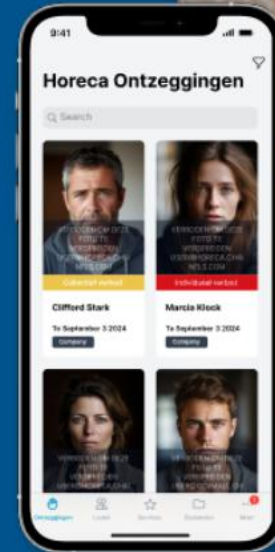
9:41

Horeca Ontzeggingen

Search

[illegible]

Collectief verbod

Clifford Stark

To September 3 2024

Company

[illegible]

Individueel verbod

Marcia Klock

To September 3 2024

Company

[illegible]

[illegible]

Ontzeggingen

Leden

Services

Dossiers

Meer